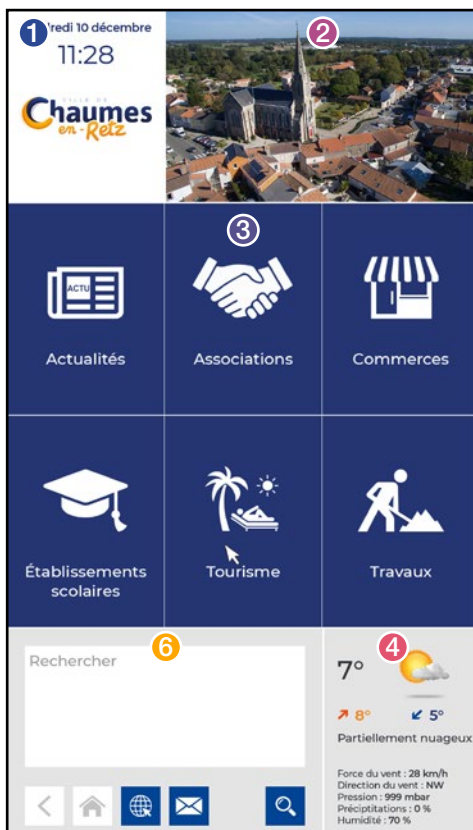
1 'redi 10 décembre
11:28

VILLE DE Chaumes en-Retz

2

3

ACTU

Actualités

Associations

Commerces

Établissements scolaires

Tourisme

Travaux

6

Rechercher

4

7°

↗ 8°

↙ 5°

Partiellement nuageux

Force du vent : 28 km/h
Direction du vent : NW
Pression : 999 mbar
Précipitations : 0 %
Humidité : 70 %